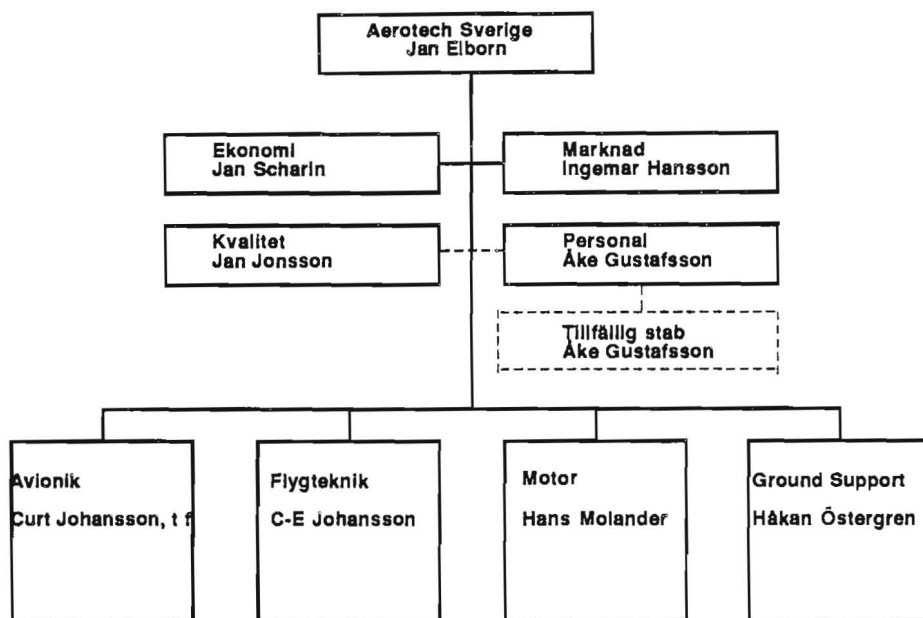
Aerotech Sverige
Jan Elborn

Ekonomi
Jan Scharin

Marknad
Ingemar Hansson

Kvalitet
Jan Jonsson

Personal
Åke Gustafsson

Tillfällig stab
Åke Gustafsson

Avionik
Curt Johansson, t f

Flygteknik
C-E Johansson

Motor
Hans Molander

Ground Support
Håkan Östergren